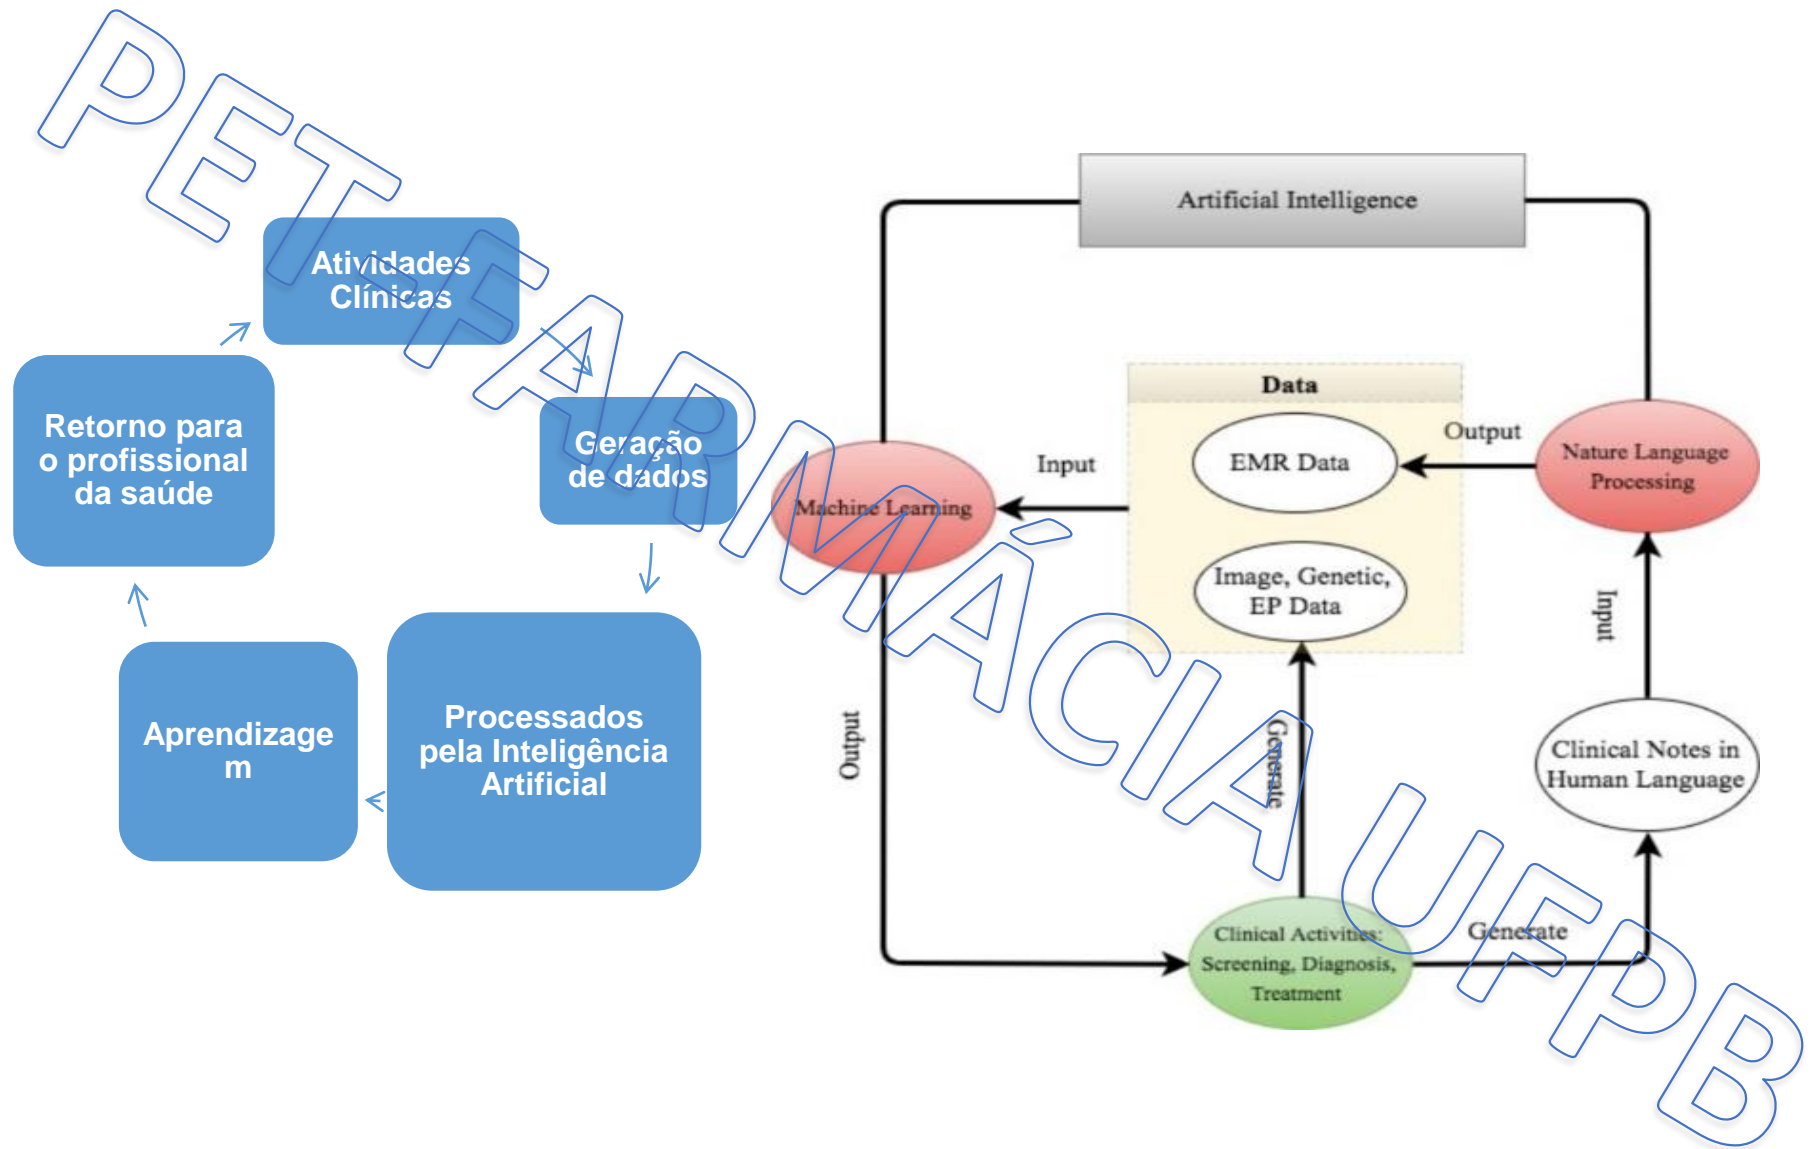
PET FARMÁCIA UFPB

Atividades Clínicas

Geração de dados

Processados pela Inteligência Artificial

Aprendizagem

Retorno para o profissional da saúde

Artificial Intelligence

Data

EMR Data

Image, Genetic, EP Data

Machine Learning

Input

Output

Nature Language Processing

Input

Clinical Notes in Human Language

Output

Generate

Clinical Activities: Screening, Diagnosis, Treatment

Generate